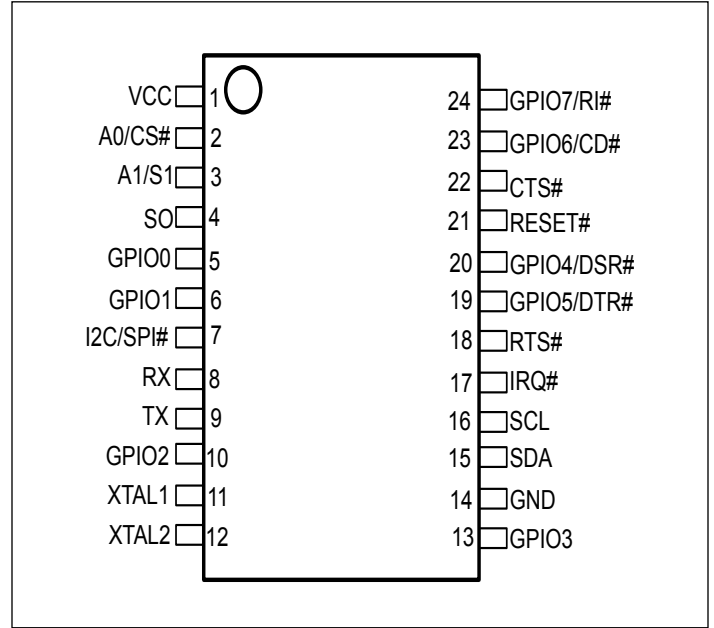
VCC 1
A0/CS# 2
A1/S1 3
SO 4
GPIO0 5
GPIO1 6
I2C/SPI# 7
RX 8
TX 9
GPIO2 10
XTAL1 11
XTAL2 12

24 GPIO7/RI#
23 GPIO6/CD#
22 CTS#
21 RESET#
20 GPIO4/DSR#
19 GPIO5/DTR#
18 RTS#
17 IRQ#
16 SCL
15 SDA
14 GND
13 GPIO3